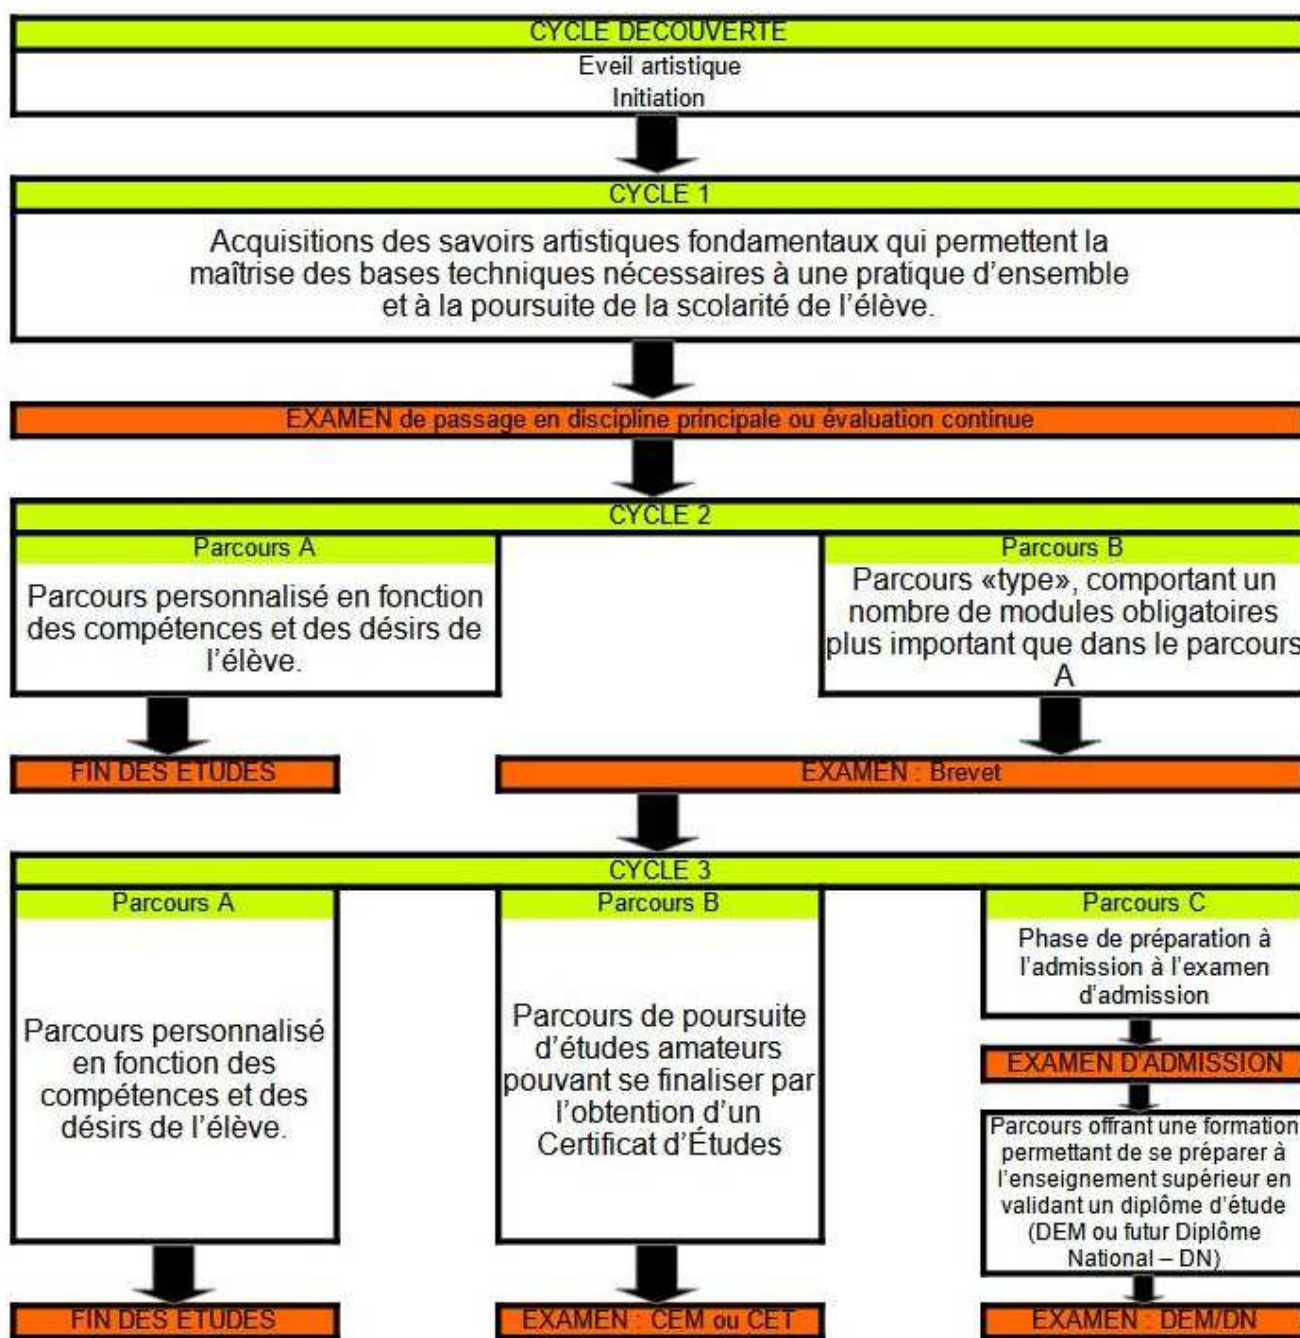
CYCLE DECOUVERTE

Eveil artistique
Initiation

CYCLE 1

Acquisitions des savoirs artistiques fondamentaux qui permettent la maîtrise des bases techniques nécessaires à une pratique d'ensemble et à la poursuite de la scolarité de l'élève.

EXAMEN de passage en discipline principale ou évaluation continue

CYCLE 2

Parcours A

Parcours personnalisé en fonction des compétences et des désirs de l'élève.

Parcours B

Parcours «type», comportant un nombre de modules obligatoires plus important que dans le parcours A

FIN DES ETUDES

EXAMEN : Brevet

CYCLE 3

Parcours A

Parcours personnalisé en fonction des compétences et des désirs de l'élève.

Parcours B

Parcours de poursuite d'études amateurs pouvant se finaliser par l'obtention d'un Certificat d'Études

Parcours C

Phase de préparation à l'admission à l'examen d'admission

EXAMEN D'ADMISSION

Parcours offrant une formation permettant de se préparer à l'enseignement supérieur en validant un diplôme d'étude (DEM ou futur Diplôme National – DN)

FIN DES ETUDES

EXAMEN : CEM ou CET

EXAMEN : DEM/DN